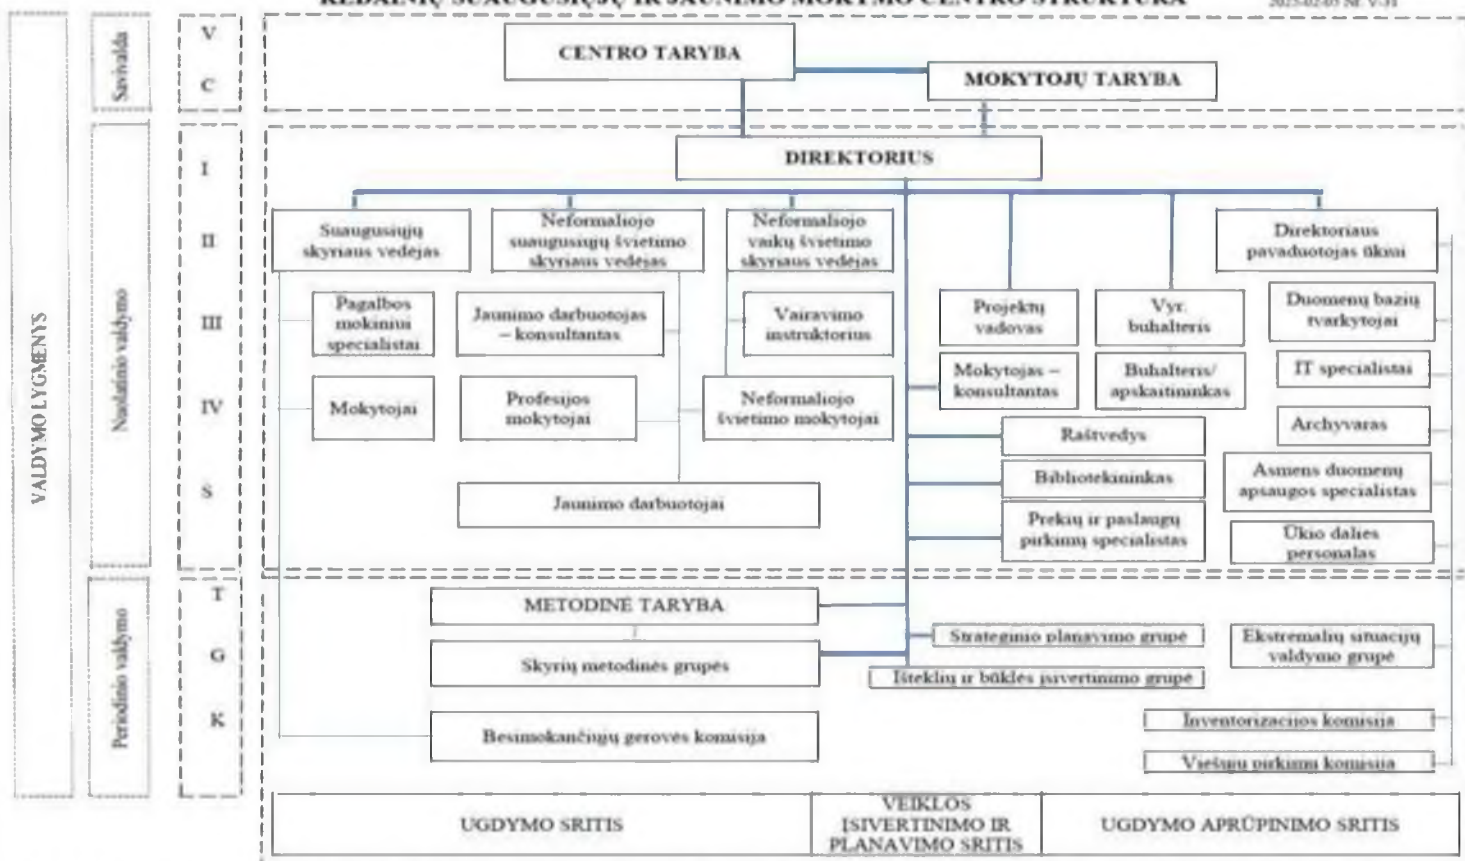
KĖDAINIŲ SUAUGUSIŲJŲ IR JAUNIMO MOKYMO CENTRO STRUKTŪRA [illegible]

VALDYMO LYGMENYS

Savivalda

Nuolatinio valdymo

Periodinio valdymo

V

C

I

II

III

IV

S

T

G

K

CENTRO TARYBA

MOKYTOJŲ TARYBA

DIREKTORIUS

Suaugusiųjų skyriaus vedėjas

Neformaliojo suaugusiųjų švietimo skyriaus vedėjas

Neformaliojo vaikų švietimo skyriaus vedėjas

Direktoriaus pavaduotojas ūkiui

Pagalbos mokiniui specialistai

Jaunimo darbuotojas – konsultantas

Vairavimo instruktorius

Projektų vadovas

Vyr. buhalteris

Duomenų bazių tvarkytojai

Mokytojai

Profesijos mokytojai

Neformaliojo švietimo mokytojai

Mokytojas – konsultantas

Buhalteris/ apskaitininkas

IT specialistai

Raštvedys

Archyvaras

Bibliotekininkas

Asmens duomenų apsaugos specialistas

Jaunimo darbuotojai

Prekių ir paslaugų pirkimų specialistas

Ūkio dalies personalas

METODINĖ TARYBA

Strateginio planavimo grupė

Ekstremalių situacijų valdymo grupė

Skyrių metodinės grupės

Išteklių ir būklės įsivertinimo grupė

Inventorizacijos komisija

Besimokančiųjų gerovės komisija

Viešųjų pirkimų komisija

UGDYMO SRITIS

VEIKLOS ĮSIVERTINIMO IR PLANAVIMO SRITIS

UGDYMO APRŪPINIMO SRITIS